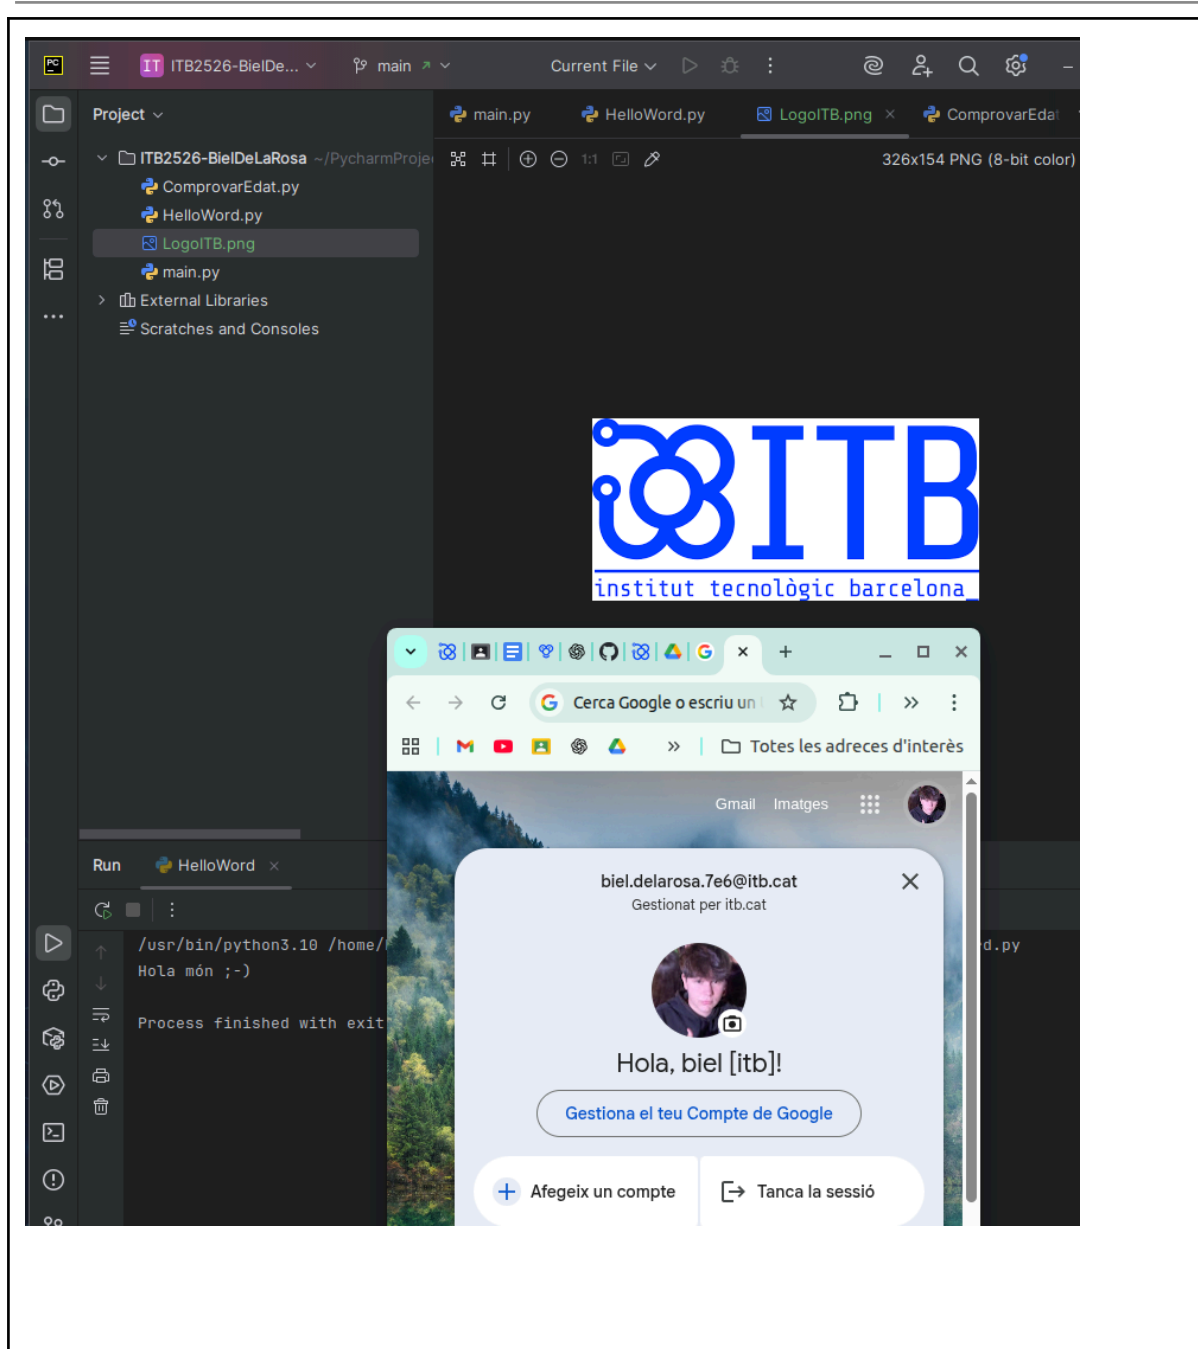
IT ITB2526-BielDe... main Current File

Project

ITB2526-BielDeLaRosa ~/PycharmProje

ComprovarEdat.py

HelloWord.py

LogoITB.png

main.py

External Libraries

Scratches and Consoles

main.py HelloWord.py LogoITB.png × ComprovarEdat

1:1 326x154 PNG (8-bit color)

ITB

institut tecnològic barcelona

Run HelloWord ×

/usr/bin/python3.10 /home/

Hola món ;-)

Process finished with exit

d.py

Cerca Google o escriu un

Totes les adreces d'interès

Gmail Imatges

biel.delarosa.7e6@itb.cat

Gestionat per itb.cat

Hola, biel [itb]!

Gestiona el teu Compte de Google

Afegeix un compte

Tanca la sessió